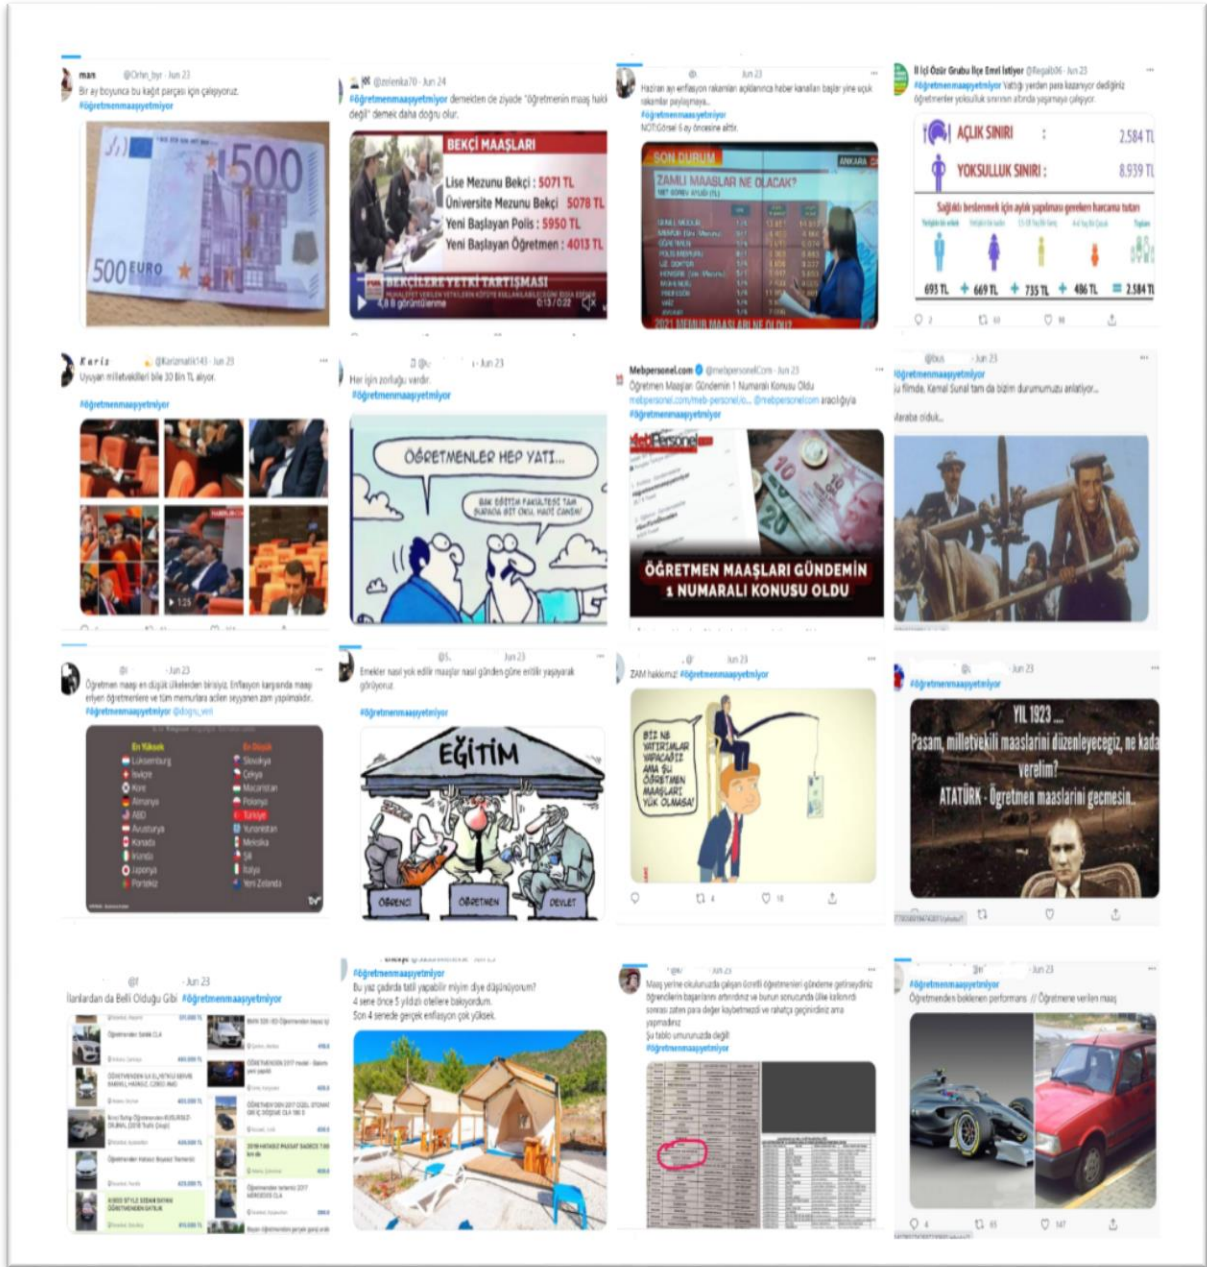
man @Orhn_hyr · Jun 23
Bir ay boyunca bu kağıt parçası için çalışıyoruz.
#öğretmenmaaşyetmiyor

500 EURO

@zerlenka70 · Jun 24
#öğretmenmaaşyetmiyor demekten de ziyade "öğretmenin maaş hakkı değil" demek daha doğru olur.

BEKÇİ MAAŞLARI
Lise Mezunu Bekçi : 5071 TL
Üniversite Mezunu Bekçi : 5078 TL
Yeni Başlayan Polis : 5950 TL
Yeni Başlayan Öğretmen : 4013 TL
BEKÇİLERE YETKİ TARTIŞMASI

Jun 23
Haziran ayı enflasyon rakamları açıklanınca haber kanalları başlar yine uçuk rakamlar paylaşmaya...
#öğretmenmaaşyetmiyor
NOT:Görsel 6 ay öncesine aittir.

SON DURUM
ZAMLI MAAŞLAR NE OLACAK?
ANKARA

İl İçi Özür Grubu İlçe Emri İstiyor @Begab06 · Jun 23
#öğretmenmaaşyetmiyor Yattığı yerden para kazanıyor dediğiniz öğretmenler yoksulluk sınırının altında yaşamaya çalışıyor.

AÇLIK SINIRI : 2.584 TL
YOKSULLUK SINIRI : 8.939 TL
Sağlıklı beslenmek için aylık yapılması gereken harcama tutarı
693 TL + 669 TL + 735 TL + 486 TL = 2.584 TL

Kariz @Karizmatik143 · Jun 23
Uyuyan milletvekilleri bile 30 Bin TL alıyor.
#öğretmenmaaşyetmiyor

· Jun 23
Her işin zorluğu vardır.
#öğretmenmaaşyetmiyor

ÖĞRETMENLER HEP YATI...
BAK EĞİTİM FAKÜLTESİ TAM BURADA BİR ONU, HADİ CANIM!

Mebpersonel.com @mebpersonelCom · Jun 23
Öğretmen Maaşları Gündemin 1 Numaralı Konusu Oldu
mebpersonel.com/meb-personel/o... @mebpersonelcom aracılığıyla
#öğretmenmaaşyetmiyor

ÖĞRETMEN MAAŞLARI GÜNDEMİN 1 NUMARALI KONUSU OLDU

· Jun 23
#öğretmenmaaşyetmiyor
Şu filmde, Kemal Sunal tam da bizim durumumuzu anlatıyor...
Araba olduk...

· Jun 23
Öğretmen maaşı en düşük ülkelerden biriyiz. Enflasyon karşısında maaş eriyen öğretmenlere ve tüm memurlara acilen seyyanen zam yapılmalıdır.
#öğretmenmaaşyetmiyor @dogru_veri

En Yüksek
Lüksemburg
İsviçre
Kore
Almanya
ABD
Avusturya
Kanada
İrlanda
Japonya
Portekiz
En Düşük
Slovakya
Çekya
Macaristan
Polonya
Türkiye
Yunanistan
Meksika
Şili
İtalya
Yeni Zelanda

Jun 23
Emekler nasıl yok edilir maaşlar nasıl günden güne eridi yaşıyarak görüyoruz.
#öğretmenmaaşyetmiyor

EĞİTİM
ÖĞRENCİ ÖĞRETMEN DEVLET

Jun 23
ZAM hakkımız #öğretmenmaaşyetmiyor

BİZ NE YATIRIMLAR YAPACAĞIZ AMA ŞU ÖĞRETMEN MAAŞLARI YÜK OLMASA!

Jun 23
#öğretmenmaaşyetmiyor

YIL 1923 ...
Paşam, milletvekili maaşlarını düzenleyeceğiz, ne kadar verelim?
ATATÜRK - Öğretmen maaşlarını geçmesin...

Jun 23
İlanlardan da Belli Olduğu Gibi #öğretmenmaaşyetmiyor

#öğretmenmaaşyetmiyor
Bu yaz çadırda tatil yapabilir miyim diye düşünüyorum?
4 sene önce 5 yıldızlı otellere bakıyordum.
Son 4 senede gerçek enflasyon çok yüksek.

Jun 23
Maaş yerine okulunuzda çalışan ücretli öğretmenleri gündeme getirseydiniz öğrencilerin başarılarını arttırdınız ve bunun sonucunda ülke kalkınırdı sonrası zaten para değer kaybetmezdi ve rahatça geçinirdiniz ama yapmadınız
Şu tablo umurunuzda değil
#öğretmenmaaşyetmiyor

Jun 23
#öğretmenmaaşyetmiyor
Öğretmenden beklenen performans // Öğretmene verilen maaş